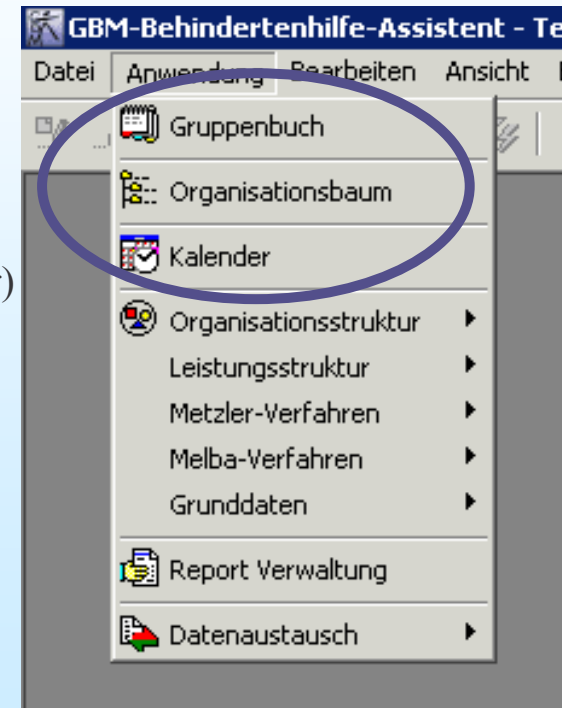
GBM-Behindertenhilfe-Assistent - Te

Datei Anwendung Bearbeiten Ansicht

Gruppenbuch
Organisationsbaum
Kalender
Organisationsstruktur
Leistungsstruktur
Metzler-Verfahren
Melba-Verfahren
Grunddaten
Report Verwaltung
Datenaustausch